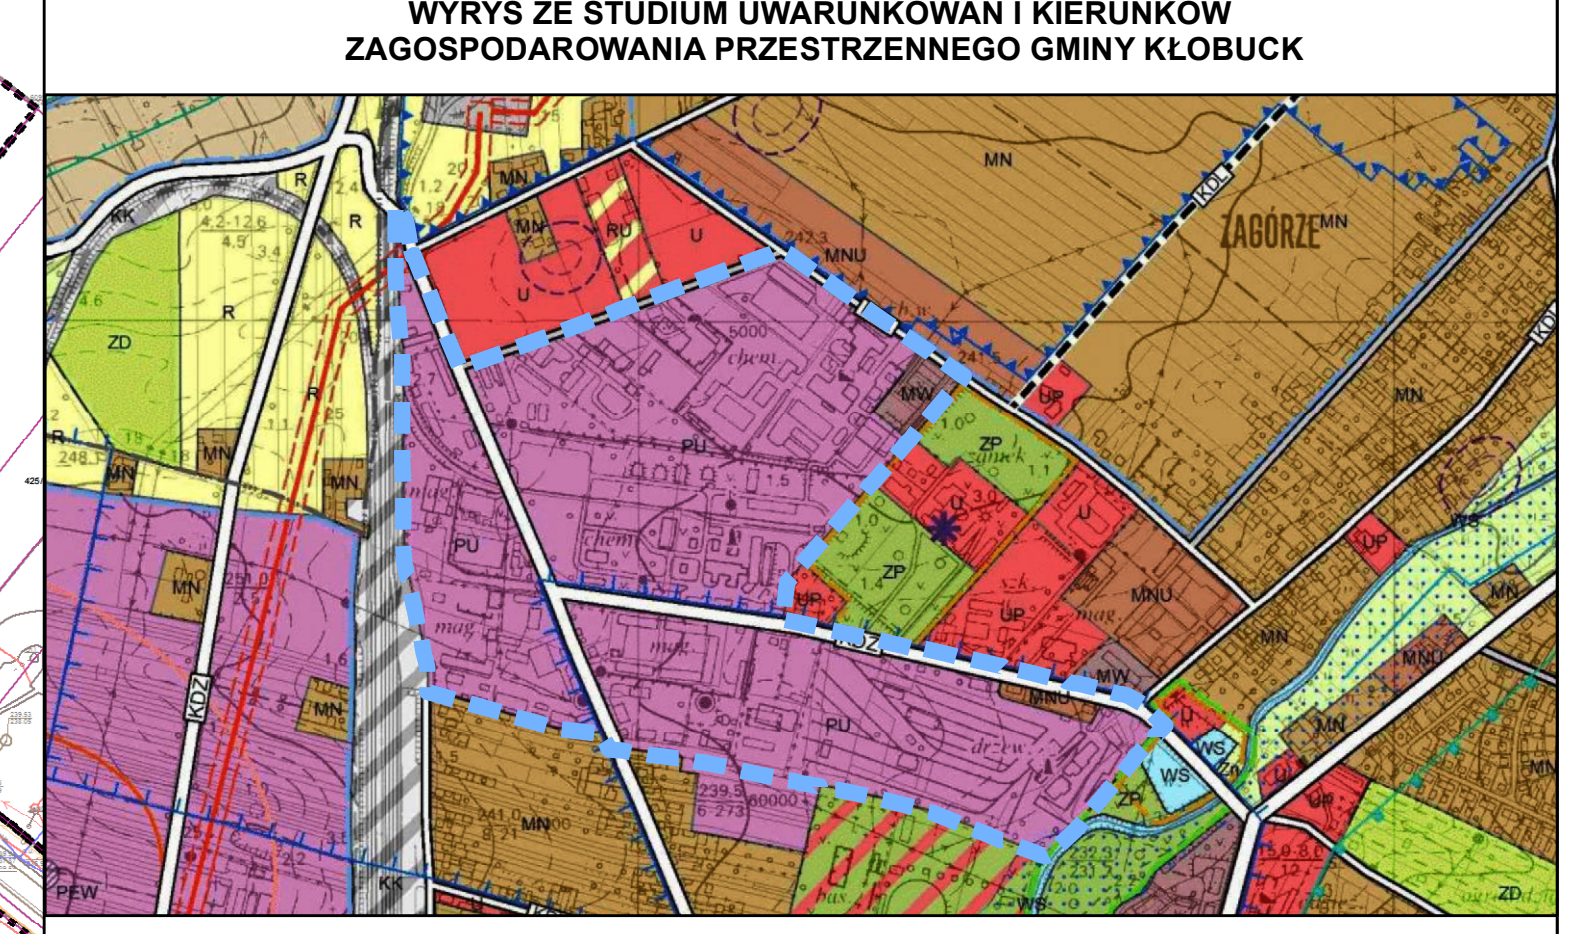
WYRYS ZE STUDIUM UWARUNKOWAŃ I KIERUNKÓW
ZAGOSPODAROWANIA PRZESTRZENNEGO GMINY KŁOBUCK

MN
KDL
ZAGÓRZE MN
KDL
MN
R
R
KK
MN
RU
U
U
MNU
ZD
R
R
PU
MW
UP
MN
ZP
U
U
MN
MN
PU
MN
U
UP
WS
UP
ZP
UP
MNU
MN
MN
KDZ
MNU
MNU
MW
MN
MN
KDZ
MN
PU
U
WS
WS
ZP
MN
UP
MN
KK
MN
ZD
PEW
WS